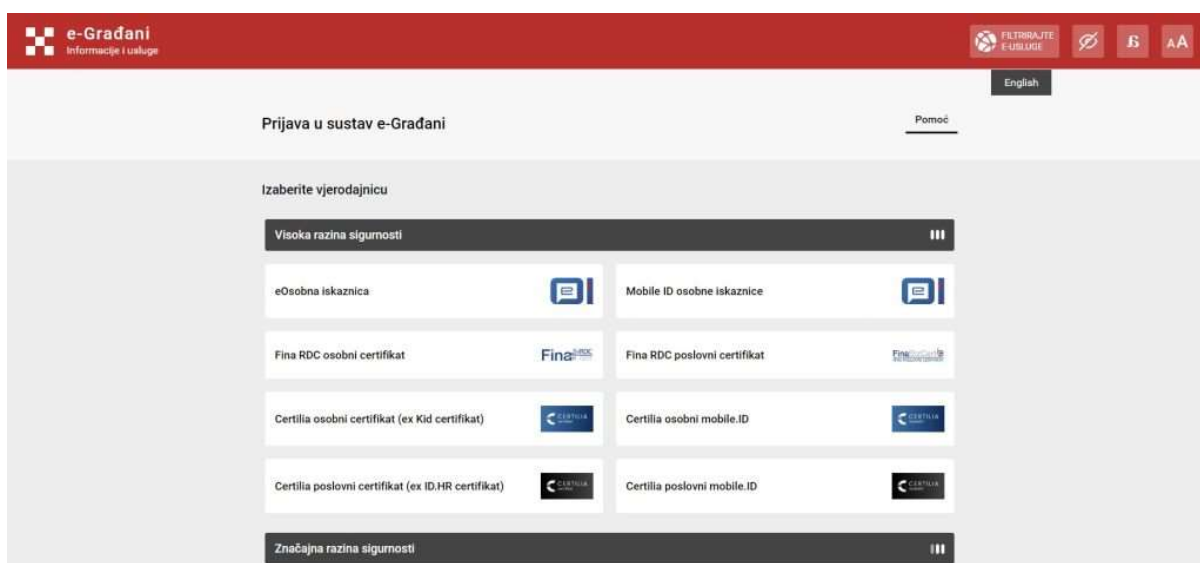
e-Građani
Informacije i usluge

FILTRIRAJTE E-USLUGE

Б

AA

English

Prijava u sustav e-Građani

Pomoć

Izaberite vjerodajnicu

Visoka razina sigurnosti

eOsobna iskaznica

Mobile ID osobne iskaznice

Fina RDC osobni certifikat

Fina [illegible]

Fina RDC poslovni certifikat

Fina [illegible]

Certilia osobni certifikat (ex Kid certifikat)

CERTILIA

Certilia osobni mobile.ID

CERTILIA

Certilia poslovni certifikat (ex ID.HR certifikat)

CERTILIA

Certilia poslovni mobile.ID

CERTILIA

Značajna razina sigurnosti